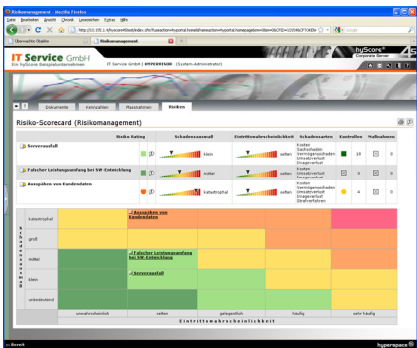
Risikomanagement - Mozilla Firefox

Datei Bearbeiten Ansicht Chronik Lesezeichen Extras Hilfe

http://10.100.1.4/hyscore4Steel/index.cfm?fuseaction=hyportal.home&fuseaction=hyportal.homepage&ne=viewId=1031661F7C4CE6

Meistbesuchte Seiten

Risikomanagement

hyScore®
Corporate Server

IT Service GmbH
Ein hyScore Beispielunternehmen

IT Service GmbH | HYSCOREADM (System-Administrator)

Dokumente | Kennzahlen | Maßnahmen | Risiken

Risiko-Scorecard (Risikomanagement)

| | Risiko Rating | Schadensausmaß | | Eintrittswahrscheinlichkeit | | Schadensarten | Kontrollen | | Maßnahmen | |
|---|---|---|---|---|---|---|---|---|---|---|
| Serverausfall | | | klein | | selten | Kosten Sachschaden Vermögensschaden Umsatzverlust Imageverlust | | 10 | | 0 |
| Falscher Leistungsumfang bei SW-Entwicklung | | | mittel | | selten | Kosten Vermögensschaden Umsatzverlust Imageverlust | | 0 | | 0 |
| Ausspähen von Kundendaten | | | katastrophal | | selten | Kosten Vermögensschaden Umsatzverlust Imageverlust Strafverfahren | | 4 | | 0 |

Schadensausmaß

| | | | | | |
|---|---|---|---|---|---|
| katastrophal | | Ausspähen von Kundendaten | | | |
| groß | | | | | |
| mittel | | Falscher Leistungsumfang bei SW-Entwicklung | | | |
| klein | | Serverausfall | | | |
| unbedeutend | | | | | |
| | unwahrscheinlich | selten | gelegentlich | häufig | sehr häufig |

Eintrittswahrscheinlichkeit

Bereit

hyperspace